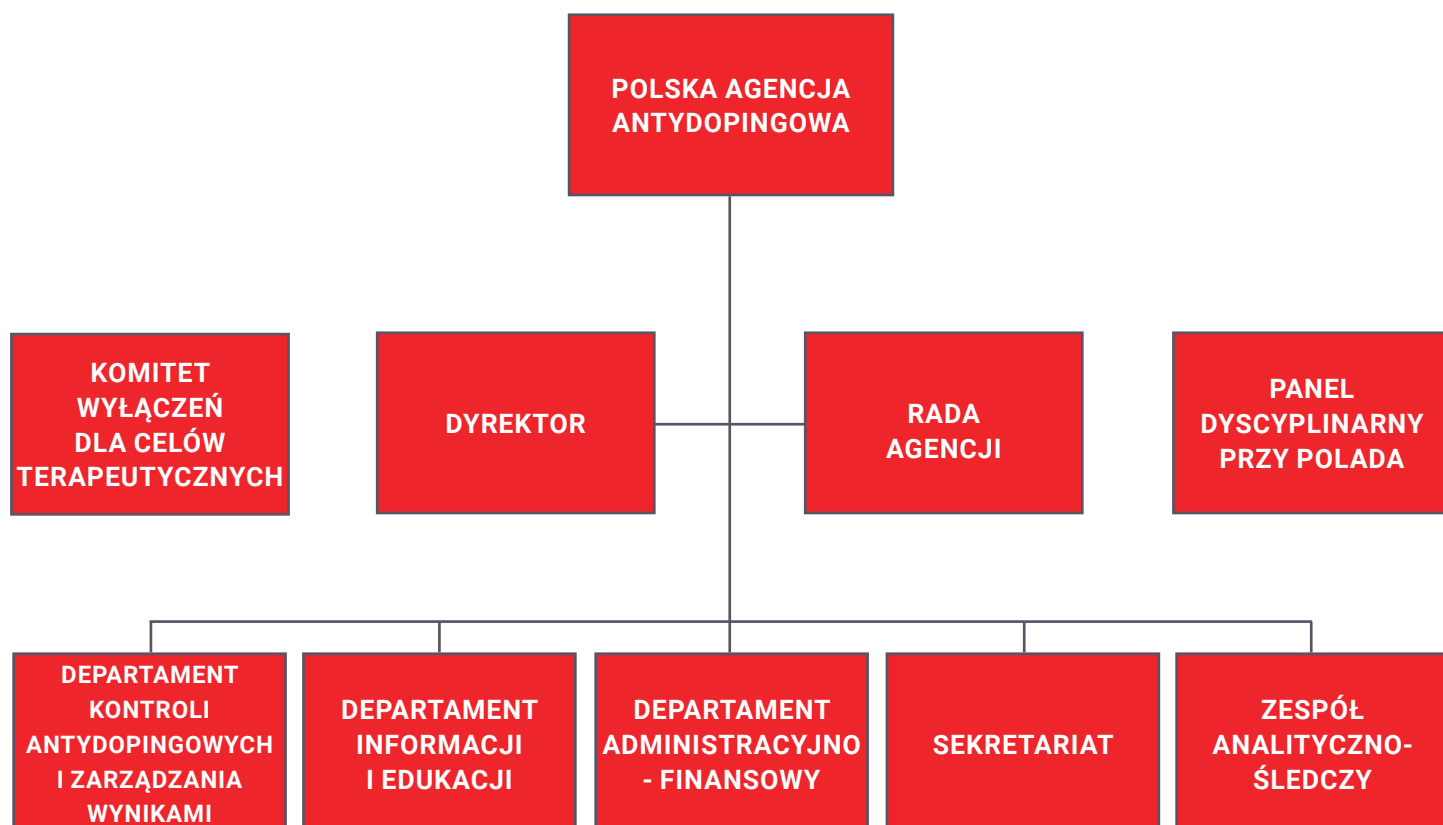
POLSKA AGENCJA ANTYDOPINGOWA

KOMITET WYŁĄCZEŃ DLA CELÓW TERAPEUTYCZNYCH

DYREKTOR

RADA AGENCJI

PANEL DYSCYPLINARNY PRZY POLADA

DEPARTAMENT KONTROLI ANTYDOPINGOWYCH I ZARZĄDZANIA WYNIKAMI

DEPARTAMENT INFORMACJI I EDUKACJI

DEPARTAMENT ADMINISTRACYJNO - FINANSOWY

SEKRETARIAT

ZESPÓŁ ANALITYCZNO-ŚLEDCZY